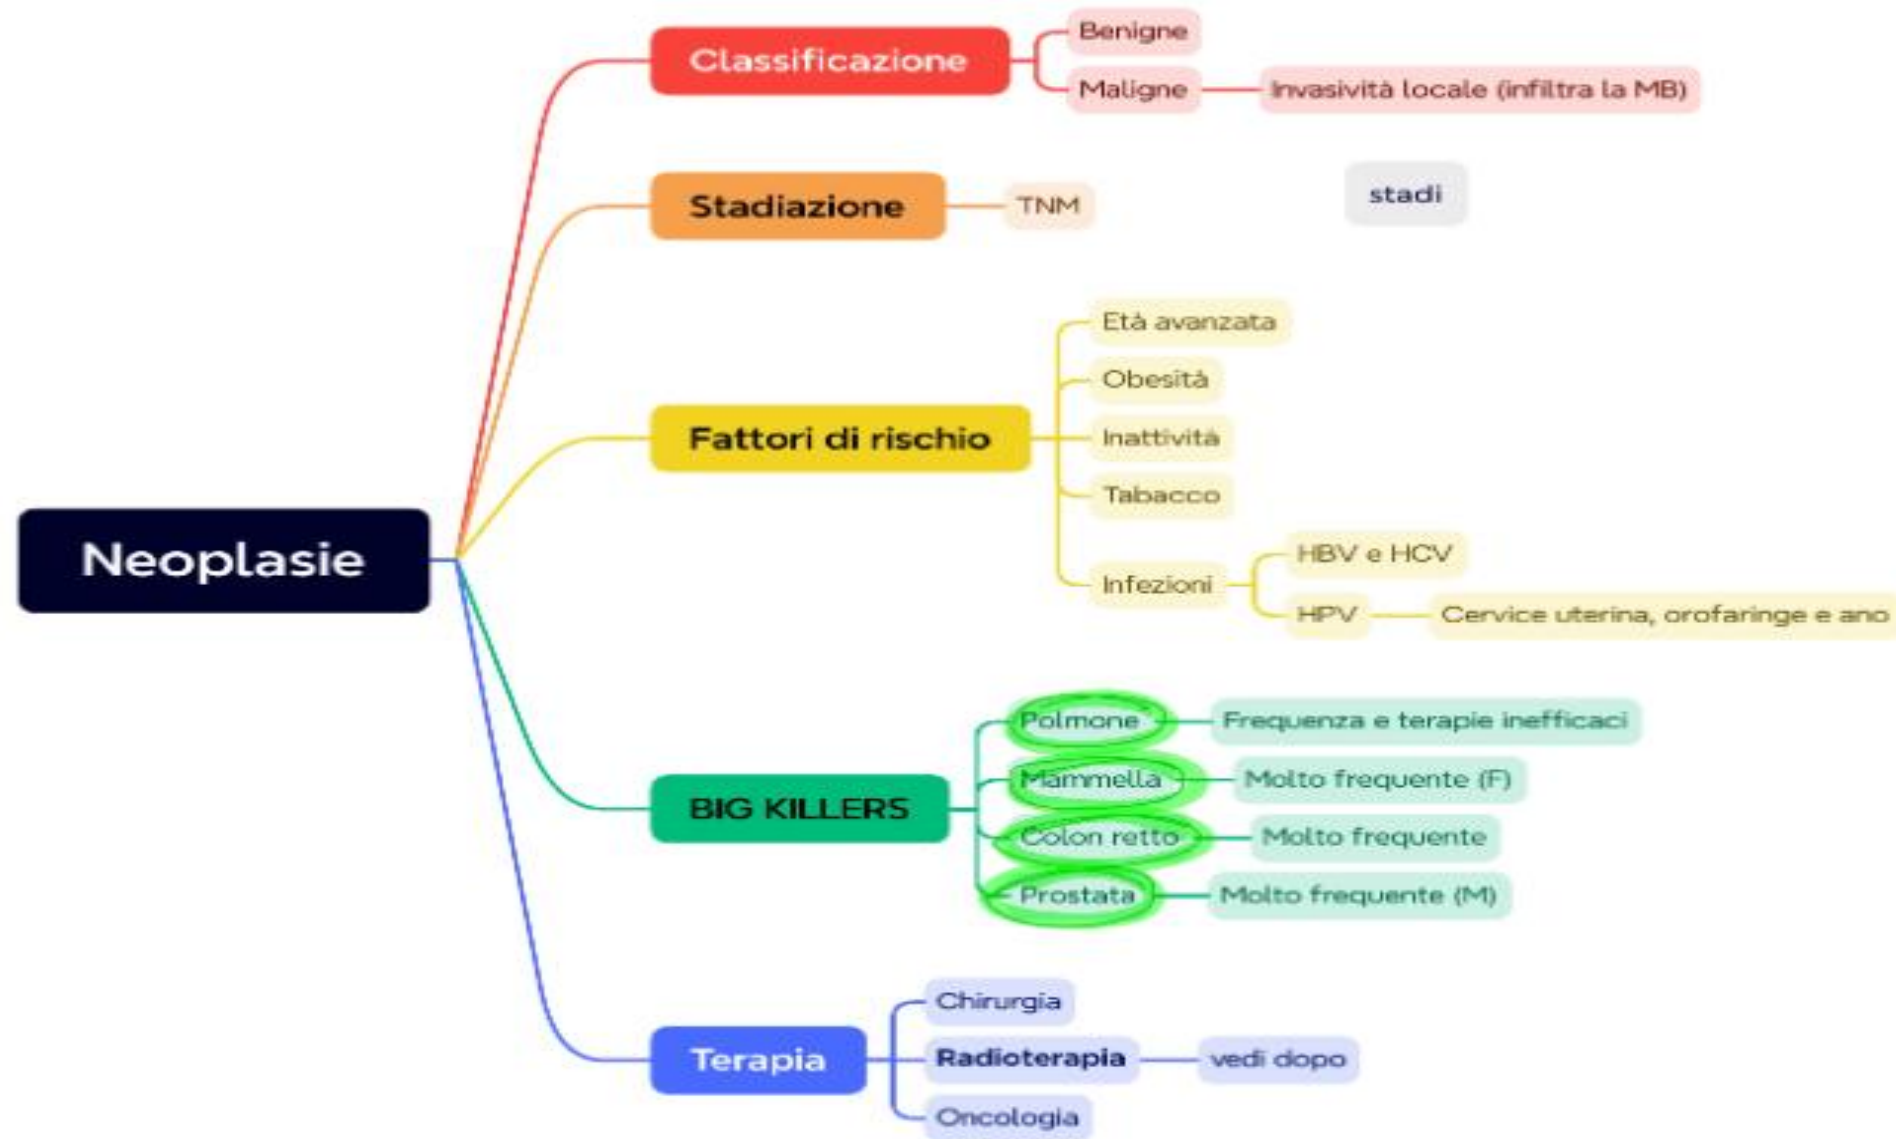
Neoplasie

Classificazione
Benigne
Maligne
Invasività locale (infiltra la MB)

Stadiazione
TNM
stadi

Fattori di rischio
Età avanzata
Obesità
Inattività
Tabacco
Infezioni
HBV e HCV
HPV
Cervice uterina, orofaringe e ano

BIG KILLERS
Polmone
Frequenza e terapie inefficaci
Mammella
Molto frequente (F)
Colon retto
Molto frequente
Prostata
Molto frequente (M)

Terapia
Chirurgia
Radioterapia
vedi dopo
Oncologia